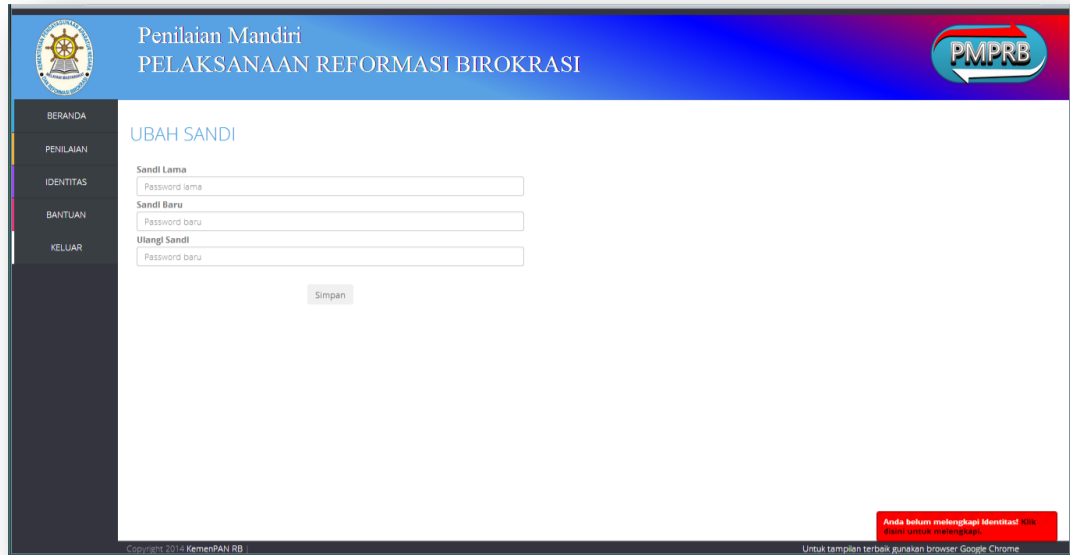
Penilaian Mandiri
PELAKSANAAN REFORMASI BIROKRASI

PMPRB

BERANDA
PENILAIAN
IDENTITAS
BANTUAN
KELUAR

UBAH SANDI

Sandi Lama
Password lama
Sandi Baru
Password baru
Ulangi Sandi
Password baru

Simpan

Anda belum melengkapi Identitas! Klik disini untuk melengkapi.

Copyright 2014 KemenPAN RB |
Untuk tampilan terbaik gunakan browser Google Chrome